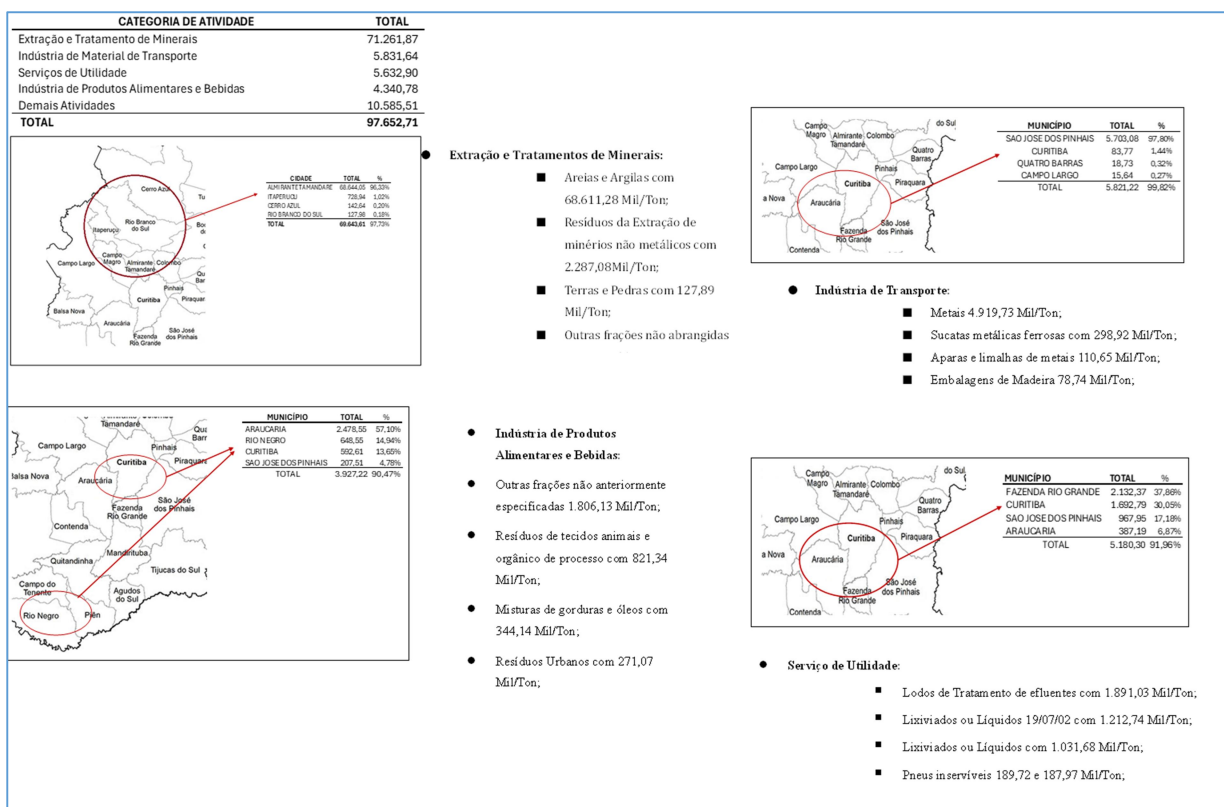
| CATEGORIA DE ATIVIDADE | TOTAL |
|---|---|
| Extração e Tratamento de Minerais | 71.261,87 |
| Indústria de Material de Transporte | 5.831,64 |
| Serviços de Utilidade | 5.632,90 |
| Indústria de Produtos Alimentares e Bebidas | 4.340,78 |
| Demais Atividades | 10.585,51 |
| TOTAL | 97.652,71 |

Cerro Azul
Rio Branco do Sul
Itaperuçu
Campo Largo
Campo Magro
Almirante Tamandaré
Colombo
Pinhais
Curitiba
Piraquara
Balsa Nova
Araucária
São José dos Pinhais
Fazenda Rio Grande

| CIDADE | TOTAL | % |
|---|---|---|
| ALMIRANTE TAMANDARE | 68.644,05 | 96,33% |
| ITAPERUCU | 728,94 | 1,02% |
| CERRO AZUL | 142,64 | 0,20% |
| RIO BRANCO DO SUL | 127,98 | 0,18% |
| TOTAL | 69.643,61 | 97,73% |

Extração e Tratamentos de Minerais:
- Areias e Argilas com 68.611,28 Mil/Ton;
- Resíduos da Extração de minérios não metálicos com 2.287,08Mil/Ton;
- Terras e Pedras com 127,89 Mil/Ton;
- Outras frações não abrangidas

Campo Magro
Almirante Tamandaré
Colombo
Quatro Barras
Campo Largo
Pinhais
Curitiba
Piraquara
Balsa Nova
Araucária
São José dos Pinhais
Fazenda Rio Grande
Contenda

| MUNICÍPIO | TOTAL | % |
|---|---|---|
| SAO JOSE DOS PINHAIS | 5.703,08 | 97,80% |
| CURITIBA | 83,77 | 1,44% |
| QUATRO BARRAS | 18,73 | 0,32% |
| CAMPO LARGO | 15,64 | 0,27% |
| TOTAL | 5.821,22 | 99,82% |

Indústria de Transporte:
- Metais 4.919,73 Mil/Ton;
- Sucatas metálicas ferrosas com 298,92 Mil/Ton;
- Aparas e limalhas de metais 110,65 Mil/Ton;
- Embalagens de Madeira 78,74 Mil/Ton;

Tamandaré
Campo Largo
Pinhais
Curitiba
Piraquara
Balsa Nova
Araucária
São José dos Pinhais
Fazenda Rio Grande
Contenda
Mandirituba
Quitandinha
Tijucas do Sul
Campo do Tenente
Agudos do Sul
Rio Negro
Piên

| MUNICÍPIO | TOTAL | % |
|---|---|---|
| ARAUCARIA | 2.478,55 | 57,10% |
| RIO NEGRO | 648,55 | 14,94% |
| CURITIBA | 592,61 | 13,65% |
| SAO JOSE DOS PINHAIS | 207,51 | 4,78% |
| TOTAL | 3.927,22 | 90,47% |

Indústria de Produtos Alimentares e Bebidas:
- Outras frações não anteriormente especificadas 1.806,13 Mil/Ton;
- Resíduos de tecidos animais e orgânico de processo com 821,34 Mil/Ton;
- Misturas de gorduras e óleos com 344,14 Mil/Ton;
- Resíduos Urbanos com 271,07 Mil/Ton;

Campo Magro
Almirante Tamandaré
Colombo
Quatro Barras
Campo Largo
Pinhais
Curitiba
Piraquara
Balsa Nova
Araucária
São José dos Pinhais
Fazenda Rio Grande
Contenda

| MUNICÍPIO | TOTAL | % |
|---|---|---|
| FAZENDA RIO GRANDE | 2.132,37 | 37,86% |
| CURITIBA | 1.692,79 | 30,05% |
| SAO JOSE DOS PINHAIS | 967,95 | 17,18% |
| ARAUCARIA | 387,19 | 6,87% |
| TOTAL | 5.180,30 | 91,96% |

Serviço de Utilidade:
- Lodos de Tratamento de efluentes com 1.891,03 Mil/Ton;
- Lixiviados ou Líquidos 19/07/02 com 1.212,74 Mil/Ton;
- Lixiviados ou Líquidos com 1.031,68 Mil/Ton;
- Pneus inservíveis 189,72 e 187,97 Mil/Ton;